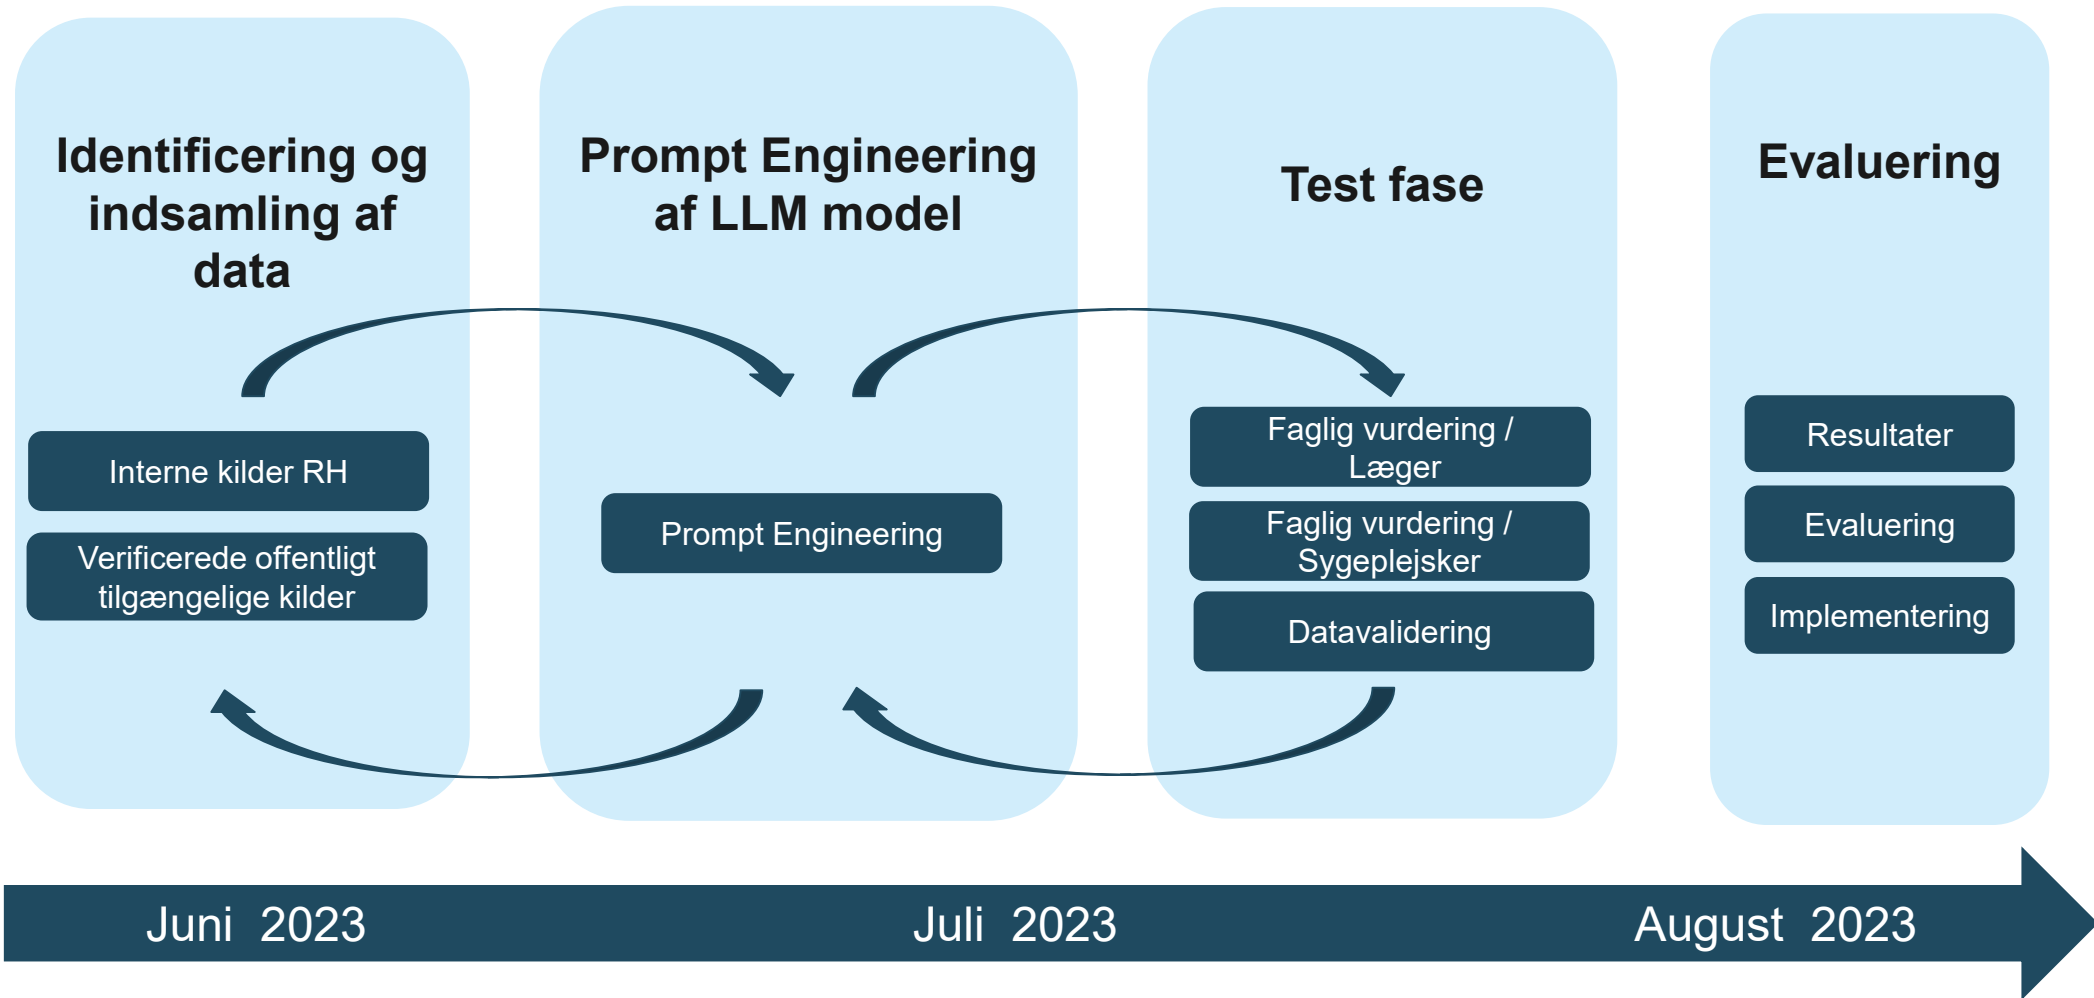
Identificering og indsamling af data

Interne kilder RH

Verificerede offentligt tilgængelige kilder

Prompt Engineering af LLM model

Prompt Engineering

Test fase

Faglig vurdering / Læger

Faglig vurdering / Sygeplejsker

Datavalidering

Evaluering

Resultater

Evaluering

Implementering

Juni 2023

Juli 2023

August 2023